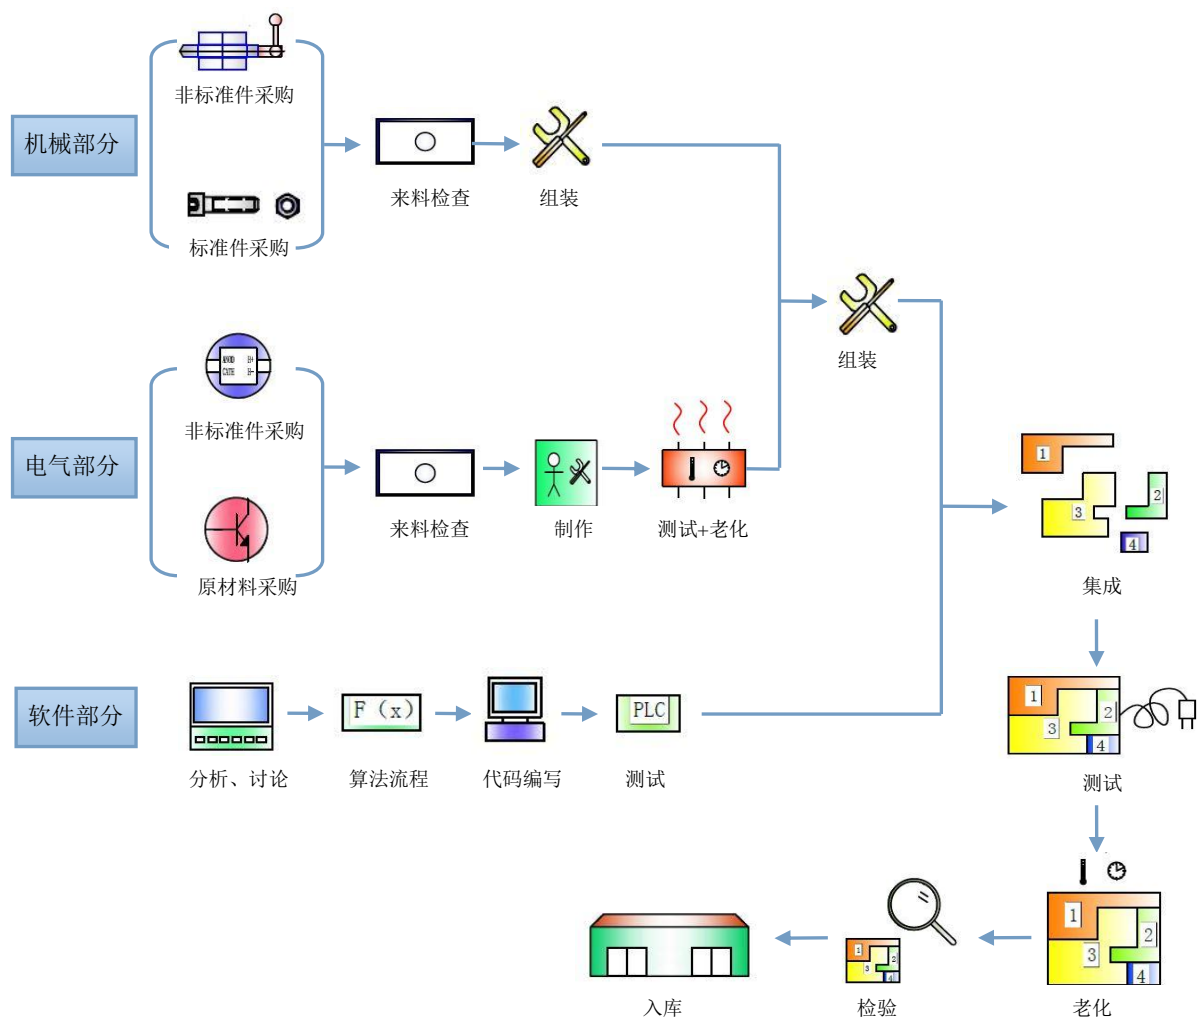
机械部分

非标准件采购

标准件采购

来料检查

组装

组装

电气部分

非标准件采购

原材料采购

来料检查

制作

测试+老化

软件部分

分析、讨论

F（x）

算法流程

代码编写

PLC

测试

1
2
3
4

集成

1
2
3
4

测试

1
2
3
4

老化

1
2
3
4

检验

入库